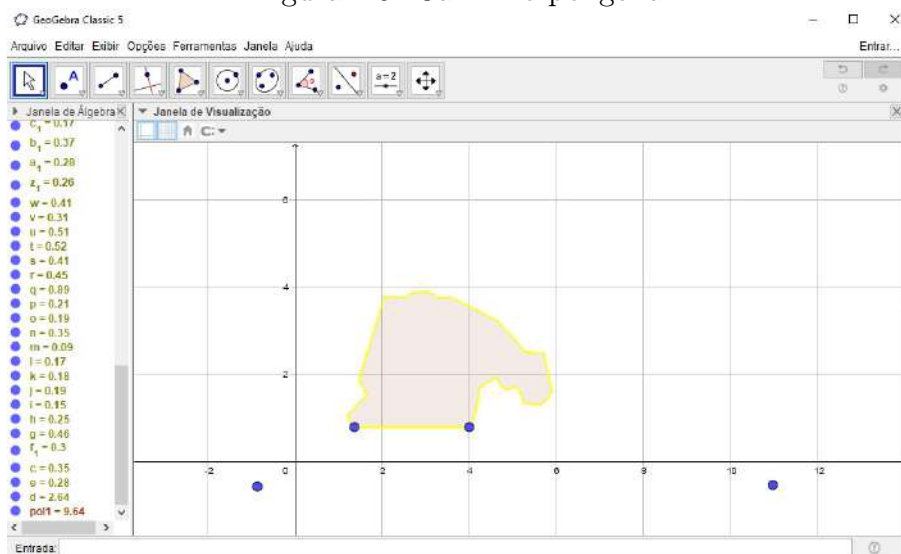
GeoGebra Classic 5

Arquivo Editar Exibir Opções Ferramentas Janela Ajuda

Entrar...

$a=2$

Janela de Álgebra

Janela de Visualização

$c_1 = 0.17$
$b_1 = 0.37$
$a_1 = 0.28$
$z_1 = 0.26$
$w = 0.41$
$v = 0.31$
$u = 0.51$
$t = 0.52$
$s = 0.41$
$r = 0.45$
$q = 0.89$
$p = 0.21$
$o = 0.19$
$n = 0.35$
$m = 0.09$
$l = 0.17$
$k = 0.18$
$j = 0.19$
$i = 0.15$
$h = 0.25$
$g = 0.46$
$f_1 = 0.3$
$c = 0.35$
$e = 0.28$
$d = 2.64$
$pol1 = 9.64$

6
4
2
-2
0
2
4
6
8
10
12

Entrada: